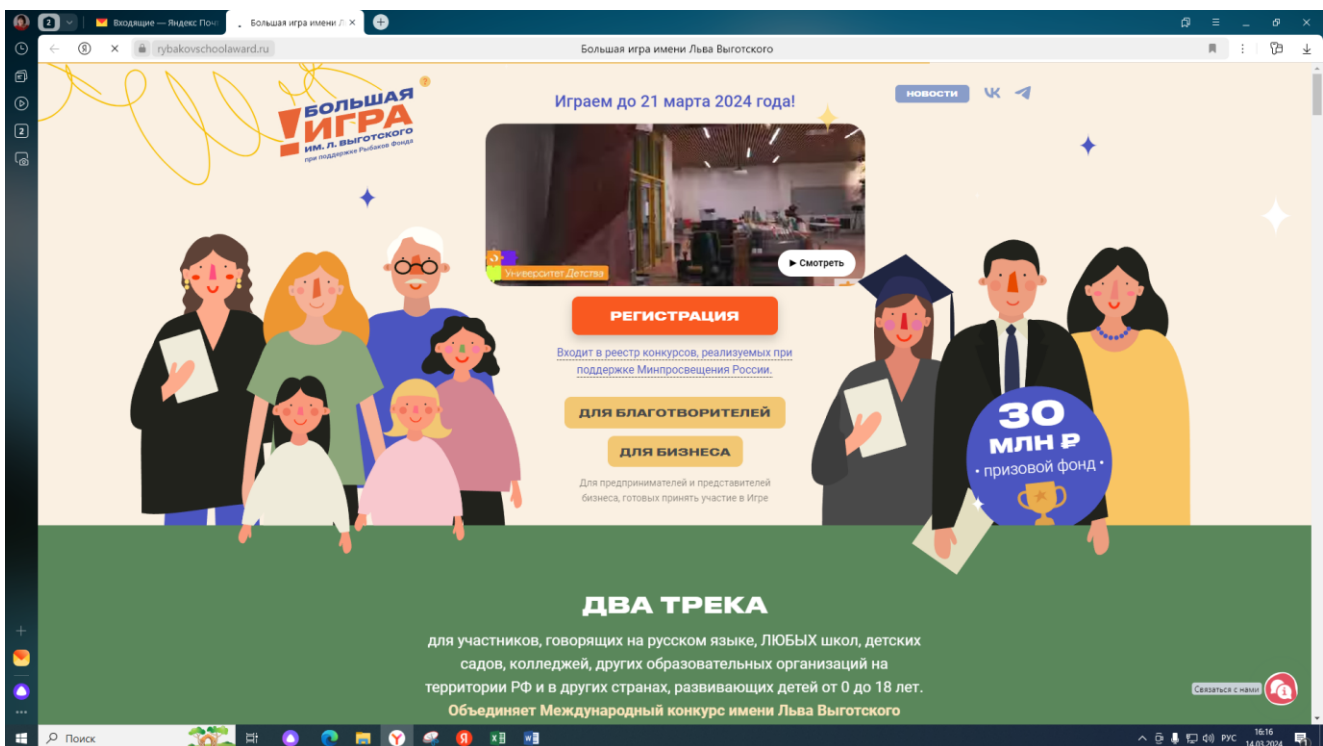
2

Входящие — Яндекс Почт

Большая игра имени Л ×

rybakovschoolaward.ru

Большая игра имени Льва Выготского

БОЛЬШАЯ ИГРА
ИМ. Л. ВЫГОТСКОГО
при поддержке Рыбаков Фонда

Играем до 21 марта 2024 года!

НОВОСТИ

Университет Детства

▶ Смотреть

РЕГИСТРАЦИЯ

Входит в реестр конкурсов, реализуемых при поддержке Минпросвещения России.

ДЛЯ БЛАГОТВОРИТЕЛЕЙ

ДЛЯ БИЗНЕСА

Для предпринимателей и представителей бизнеса, готовых принять участие в Игре

30 МЛН ₽
• призовой фонд •

ДВА ТРЕКА

для участников, говорящих на русском языке, ЛЮБЫХ школ, детских садов, колледжей, других образовательных организаций на территории РФ и в других странах, развивающих детей от 0 до 18 лет.

Объединяет Международный конкурс имени Льва Выготского

Связаться с нами

Поиск

РУС 16:16 14.03.2024